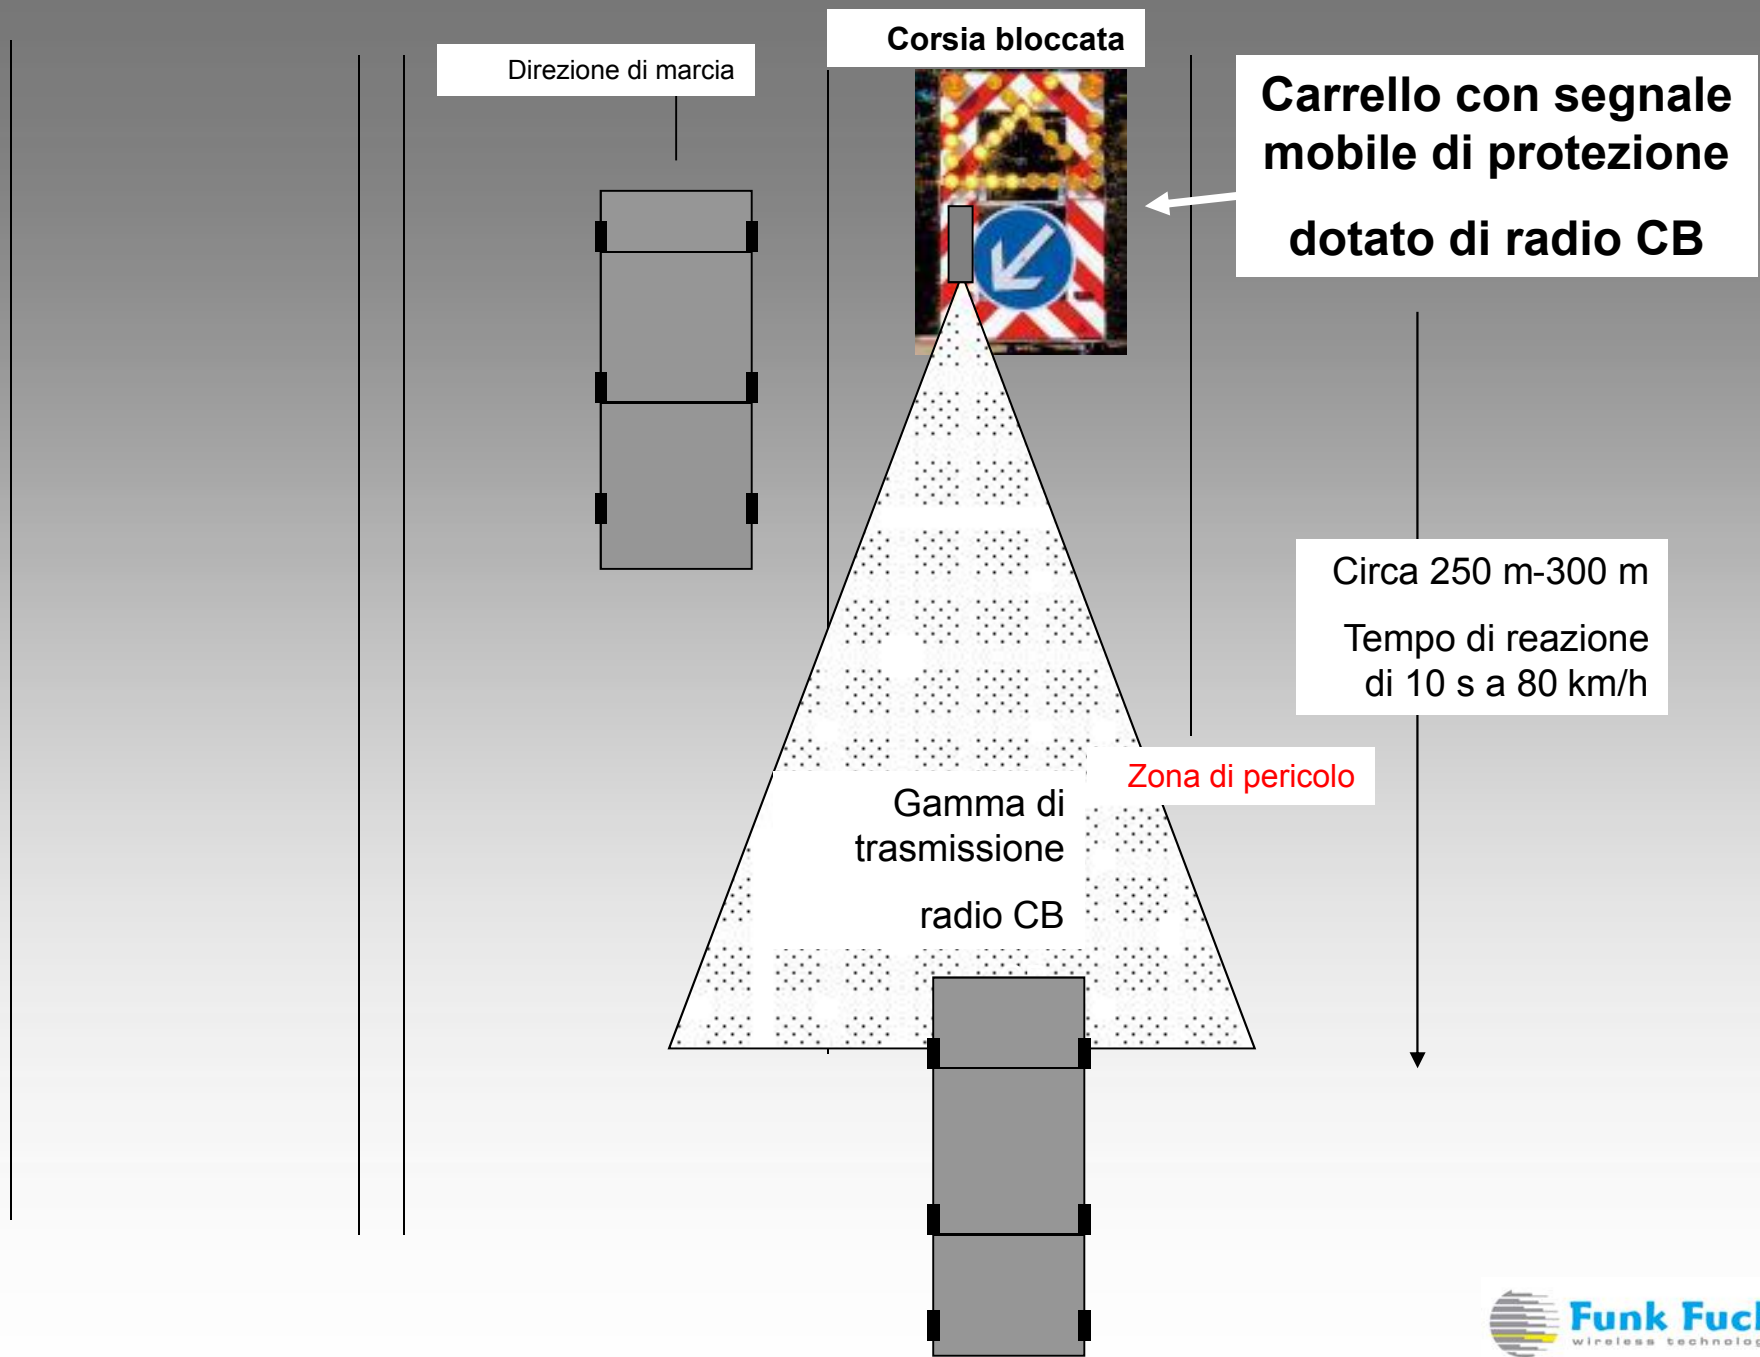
Corsia bloccata

Direzione di marcia

Carrello con segnale mobile di protezione

dotato di radio CB

Circa 250 m-300 m

Tempo di reazione di 10 s a 80 km/h

Zona di pericolo

Gamma di trasmissione

radio CB

Funk Fuc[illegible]
wireless technolo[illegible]